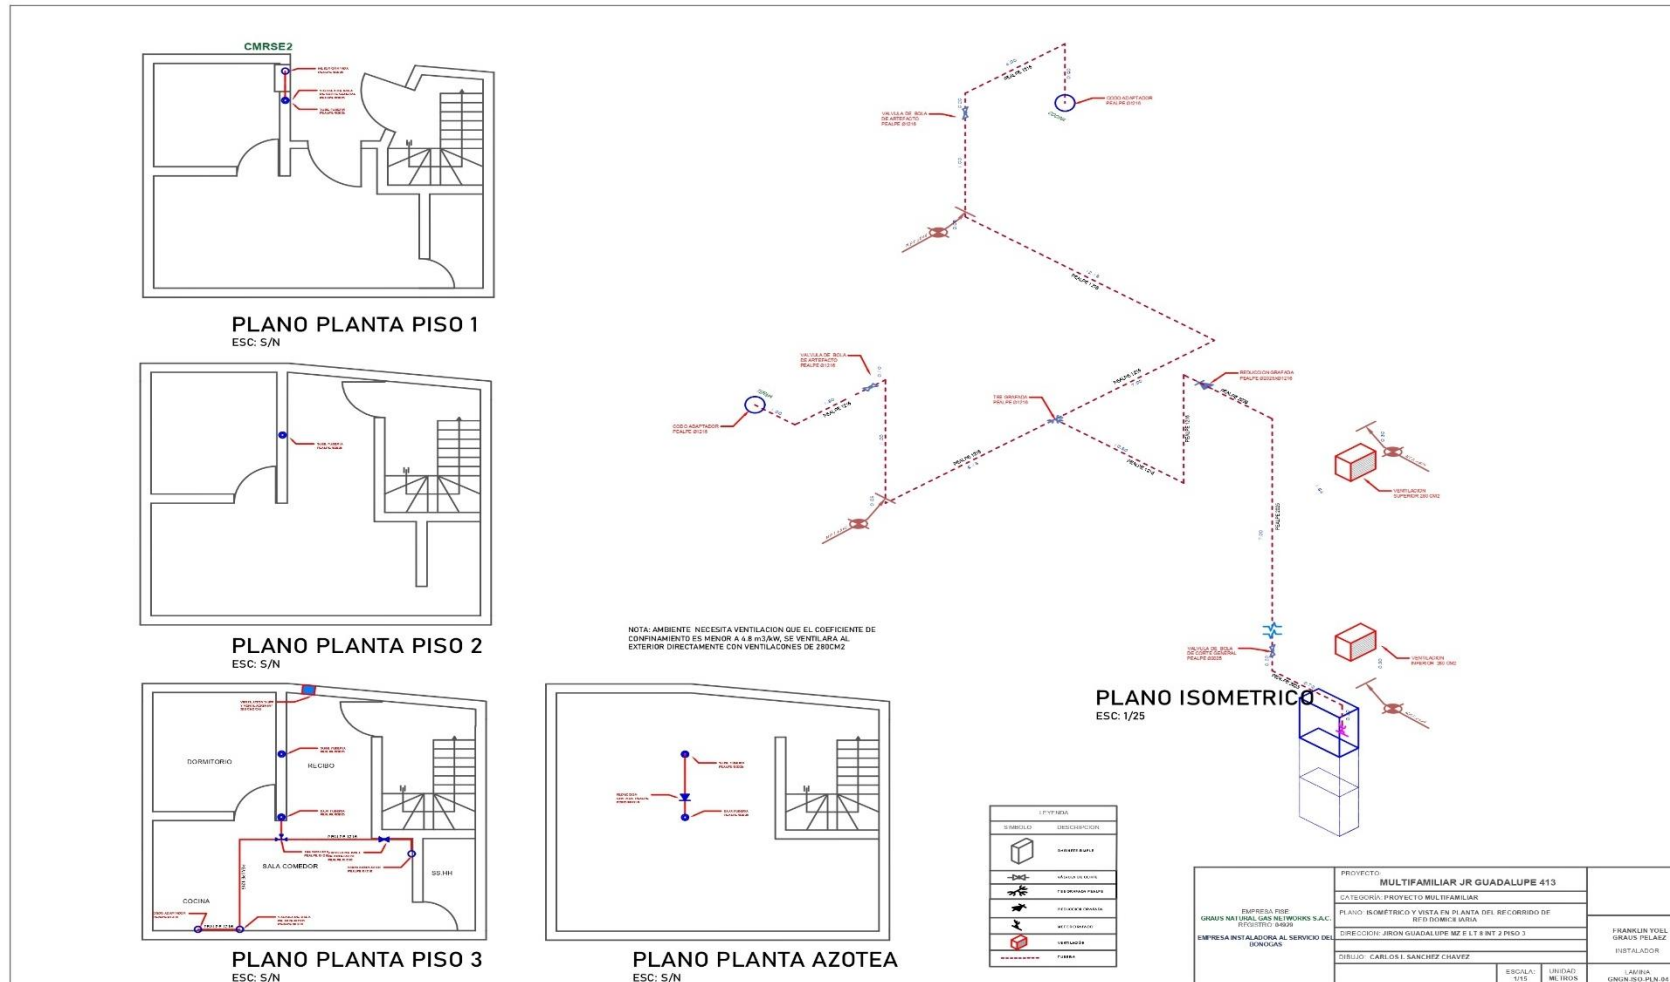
CMRSE2

PLANO PLANTA PISO 1
ESC: S/N

PLANO PLANTA PISO 2
ESC: S/N

DORMITORIO
RECIBO
SALA COMEDOR
COCINA
SS.HH

PLANO PLANTA PISO 3
ESC: S/N

PLANO PLANTA AZOTEA
ESC: S/N

VALVULA DE BOLA DE ARTEFACTO PEALPE Ø1216

CODO ADAPTADOR PEALPE Ø1216

COCINA

VALVULA DE BOLA DE ARTEFACTO PEALPE Ø1216

CODO ADAPTADOR PEALPE Ø1216

TEE GRAFADA PEALPE Ø1216

REDUCCION GRAFADA PEALPE Ø2025X1216

VENTILACION SUPERIOR 280 CM2

VALVULA DE BOLA DE CORTE GENERAL PEALPE Ø2025

VENTILACION INFERIOR 280 CM2

NOTA: AMBIENTE NECESITA VENTILACION QUE EL COEFICIENTE DE CONFINAMIENTO ES MENOR A 4.8 m3/kW, SE VENTILARA AL EXTERIOR DIRECTAMENTE CON VENTILACONES DE 280CM2

PLANO ISOMETRICO
ESC: 1/25

| LEYENDA | |
|---|---|
| SIMBOLO | DESCRIPCION |
| | GABINETE SIMPLE |
| | VÁLVULA DE CORTE |
| | TEE GRAFADA PEALPE |
| | REDUCCION GRAFADA |
| | METRO GRAFADO |
| | VENTILACION |
| | TUBERIA |

EMPRESA FISE
GRAUS NATURAL GAS NETWORKS S.A.C.
REGISTRO: 04920
EMPRESA INSTALADORA AL SERVICIO DEL DONOGAS

PROYECTO:
MULTIFAMILIAR JR GUADALUPE 413
CATEGORÍA: PROYECTO MULTIFAMILIAR
PLANO: ISOMÉTRICO Y VISTA EN PLANTA DEL RECORRIDO DE RED DOMICILIARIA
DIRECCION: JIRON GUADALUPE MZ E LT 8 INT 2 PISO 3
DIBUJO: CARLOS I. SANCHEZ CHAVEZ
ESCALA: 1/15
UNIDAD: METROS

FRANKLIN YOEL GRAUS PELAEZ
INSTALADOR
LAMINA
GNGN-ISO-PLN-04